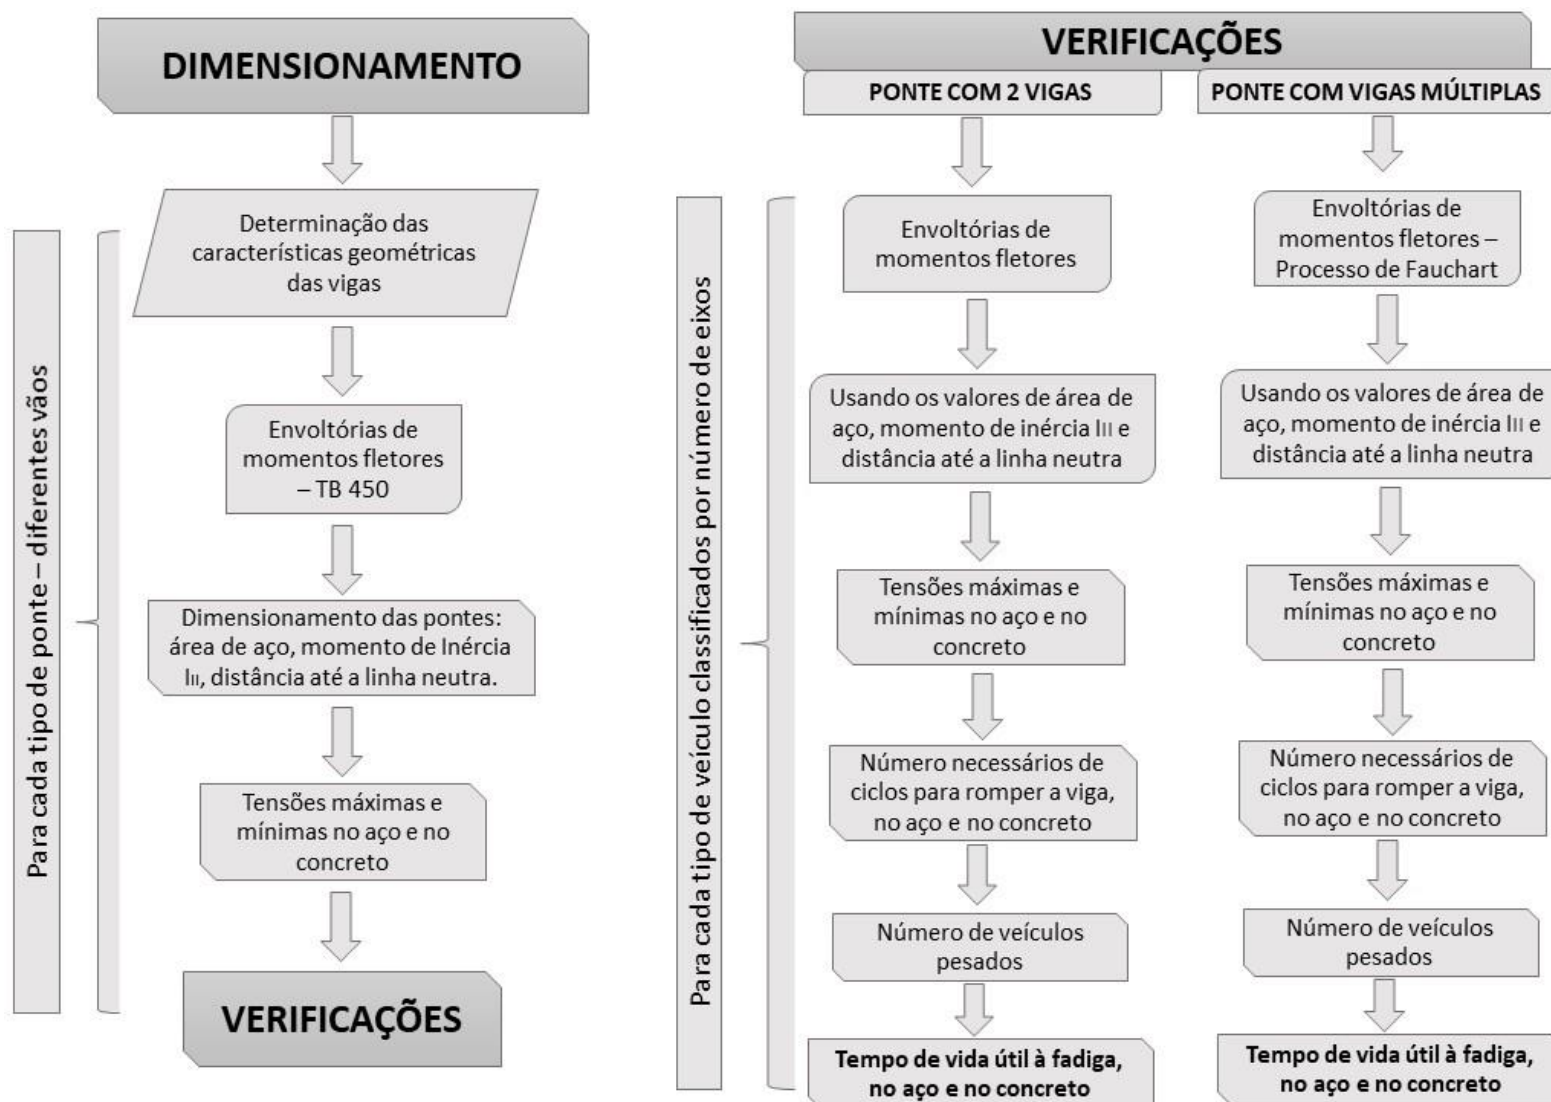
DIMENSIONAMENTO

Para cada tipo de ponte – diferentes vãos

Determinação das características geométricas das vigas

Envoltórias de momentos fletores – TB 450

Dimensionamento das pontes: área de aço, momento de Inércia $I_{II}$, distância até a linha neutra.

Tensões máximas e mínimas no aço e no concreto

VERIFICAÇÕES

VERIFICAÇÕES

PONTE COM 2 VIGAS

Para cada tipo de veículo classificados por número de eixos

Envoltórias de momentos fletores

Usando os valores de área de aço, momento de inércia $I_{II}$ e distância até a linha neutra

Tensões máximas e mínimas no aço e no concreto

Número necessários de ciclos para romper a viga, no aço e no concreto

Número de veículos pesados

Tempo de vida útil à fadiga, no aço e no concreto

PONTE COM VIGAS MÚLTIPLAS

Envoltórias de momentos fletores – Processo de Fauchart

Usando os valores de área de aço, momento de inércia $I_{II}$ e distância até a linha neutra

Tensões máximas e mínimas no aço e no concreto

Número necessários de ciclos para romper a viga, no aço e no concreto

Número de veículos pesados

Tempo de vida útil à fadiga, no aço e no concreto